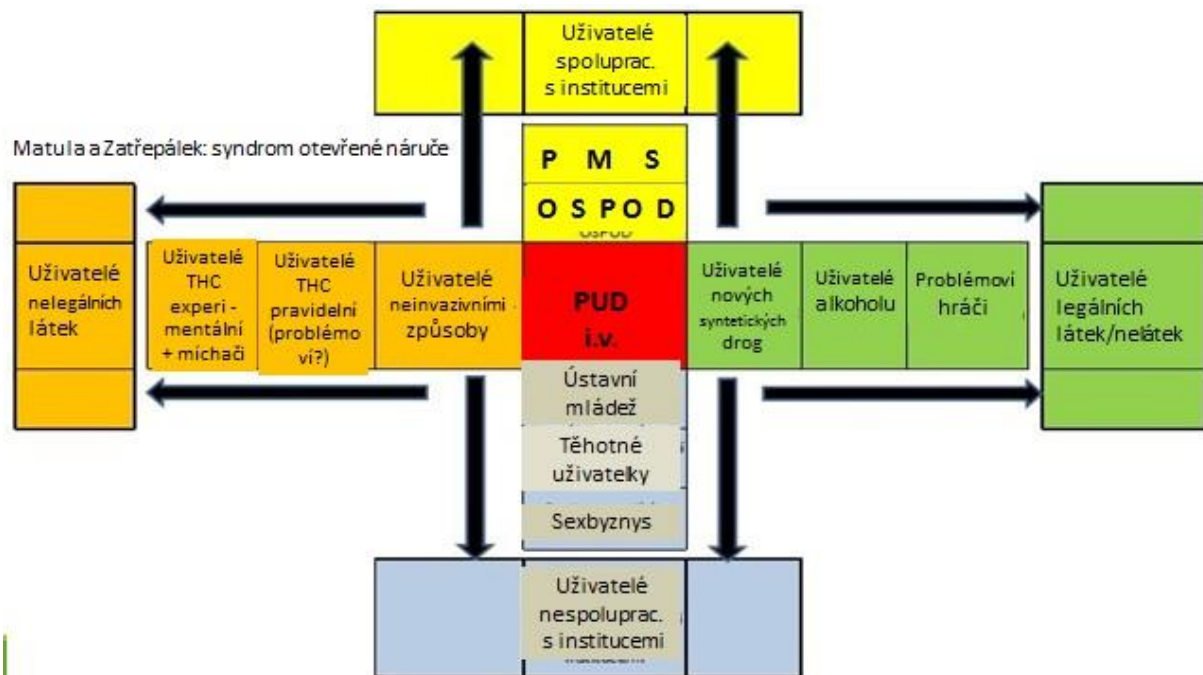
Uživatelé spoluprac. s institucemi

Matula a Zatřepálek: syndrom otevřené náruče

P M S

O S P O D

Uživatelé nelegálních látek

Uživatelé THC experi - mentální + míchači

Uživatelé THC pravidelní (problémo ví?)

Uživatelé neinvazivními způsoby

PUD i.v.

Uživatelé nových syntetických drog

Uživatelé alkoholu

Problémoví hráči

Uživatelé legálních látek/nelátek

Ústavní mládež

Těhotné uživatelky

Sexbyznys

Uživatelé nespoluprac. s institucemi